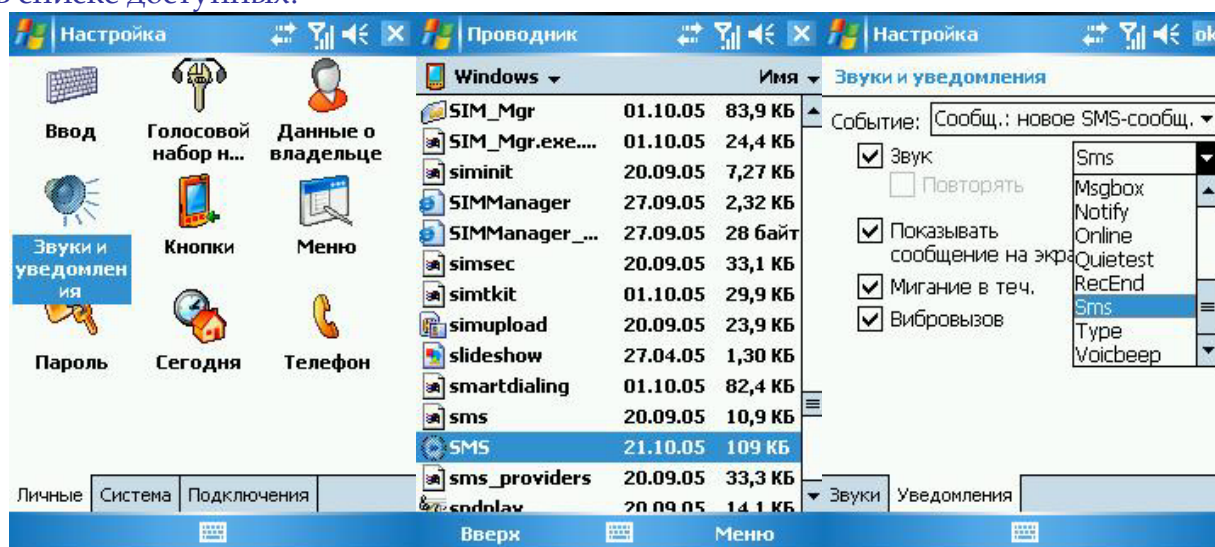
в списке доступных.

Настройка

Ввод
Голосовой набор н...
Данные о владельце
Звуки и уведомления
Кнопки
Меню
Пароль
Сегодня
Телефон

Личные | Система | Подключения

Проводник

Windows ▾ Имя ▾

| | | |
|---|---|---|
| SIM_Mgr | 01.10.05 | 83,9 КБ |
| SIM_Mgr.exe.... | 01.10.05 | 24,4 КБ |
| siminit | 20.09.05 | 7,27 КБ |
| SIMManager | 27.09.05 | 2,32 КБ |
| SIMManager_... | 27.09.05 | 28 байт |
| simsec | 20.09.05 | 33,1 КБ |
| simtkit | 01.10.05 | 29,9 КБ |
| simupload | 20.09.05 | 23,9 КБ |
| slideshow | 27.04.05 | 1,30 КБ |
| smartdialing | 01.10.05 | 82,4 КБ |
| sms | 20.09.05 | 10,9 КБ |
| SMS | 21.10.05 | 109 КБ |
| sms_providers | 20.09.05 | 33,3 КБ |
| sndplay | 20.09.05 | 14,1 КБ |

Вверх Меню

Настройка ok

Звуки и уведомления

Событие: Сообщ.: новое SMS-сообщ.

Звук
Повторять
Показывать сообщение на экра
Мигание в теч.
Вибровызов

Sms
Msgbox
Notify
Online
Quietest
RecEnd
Sms
Type
Voicbeep

Звуки | Уведомления